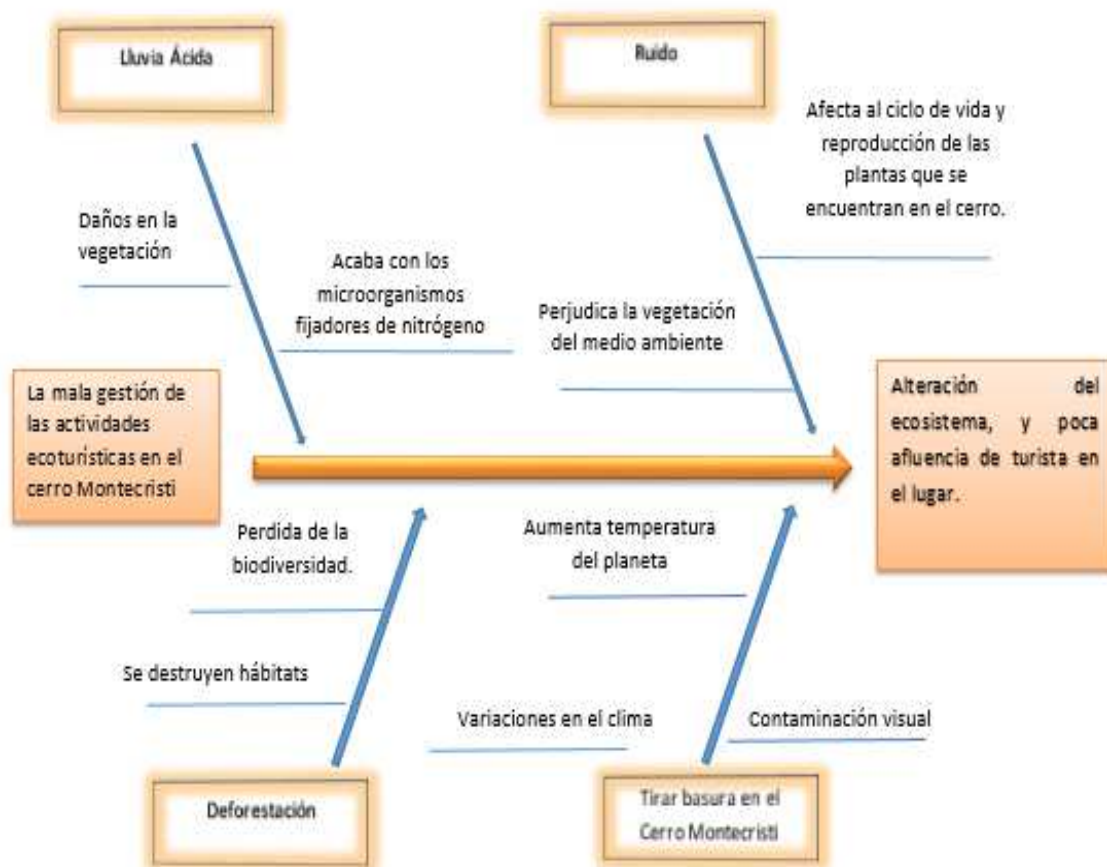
Lluvia Ácida

Ruido

Afecta al ciclo de vida y reproducción de las plantas que se encuentran en el cerro.

Daños en la vegetación

Acaba con los microorganismos fijadores de nitrógeno

Perjudica la vegetación del medio ambiente

La mala gestión de las actividades ecoturísticas en el cerro Montecristi

Alteración del ecosistema, y poca afluencia de turista en el lugar.

Perdida de la biodiversidad.

Aumenta temperatura del planeta

Se destruyen hábitats

Variaciones en el clima

Contaminación visual

Deforestación

Tirar basura en el Cerro Montecristi